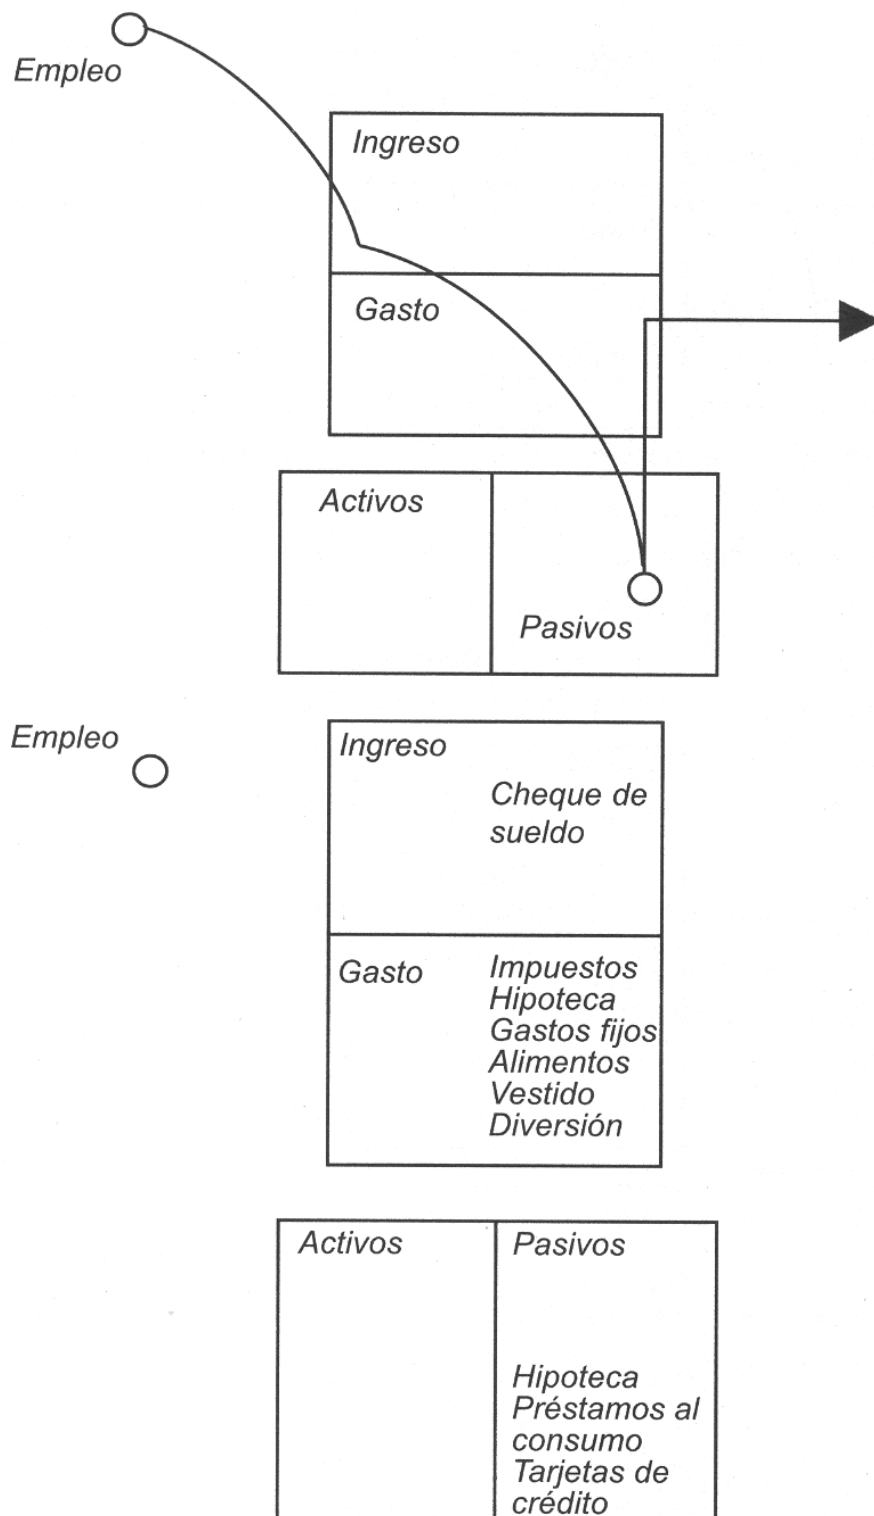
Empleo

Ingreso

Gasto

Activos

Pasivos

Empleo

Ingreso

Cheque de sueldo

Gasto

Impuestos
Hipoteca
Gastos fijos
Alimentos
Vestido
Diversión

| Activos | Pasivos |
|---|---|
| | Hipoteca<br>Préstamos al consumo<br>Tarjetas de crédito |